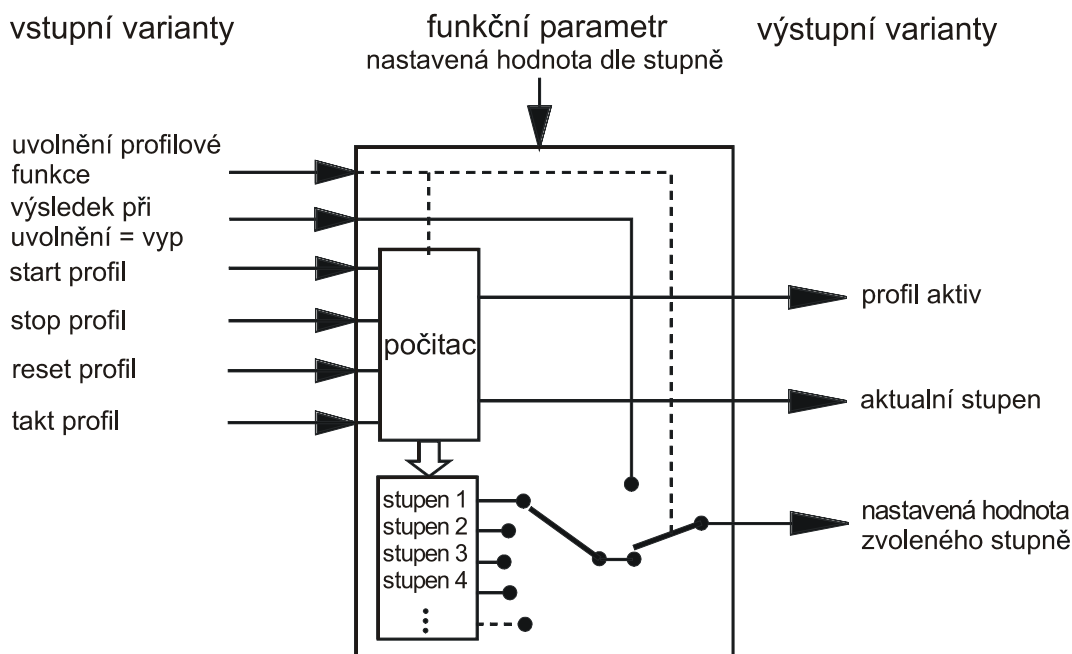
vstupní varianty

funkční parametr
nastavená hodnota dle stupně

výstupní varianty

uvolnění profilové funkce

výsledek při uvolnění = vyp

start profil

stop profil

reset profil

takt profil

počitac

profil aktiv

aktualní stupen

stupen 1
stupen 2
stupen 3
stupen 4
⋮

nastavená hodnota zvoleného stupně